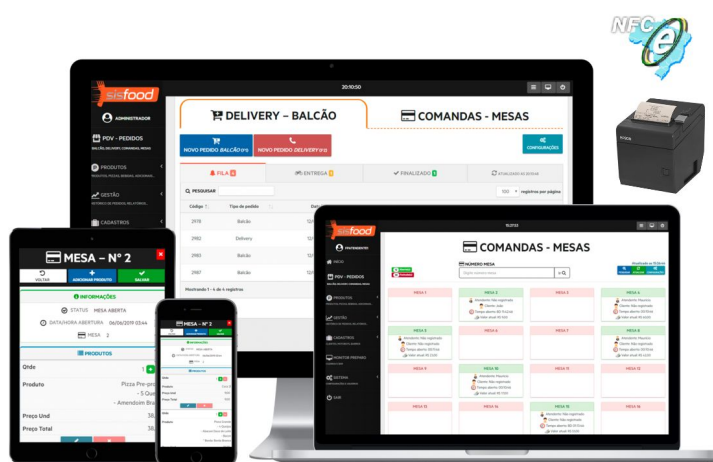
NFC e

20:10:50

sisfood

ADMINISTRADOR

PDV - PEDIDOS

PRODUTOS

GESTÃO

CADASTROS

DELIVERY - BALCÃO

COMANDAS - MESAS

NOVO PEDIDO BALCÃO

NOVO PEDIDO DELIVERY

CONFIGURAÇÃO

FILA

ENTREGA

FINALIZADO

PESQUISAR

registros por página

| Código | Tipo de pedido |
|---|---|
| 2978 | Balcão |
| 2982 | Delivery |
| 2983 | Balcão |
| 2987 | Balcão |

Mostrando 1 - 4 de 4 registros

MESA - Nº 2

VOLTAR

ADICIONAR PRODUTO

SALVAR

INFORMAÇÕES

STATUS MESA ABERTA

DATA/HORA ABERTURA 04/06/2019 03:44

MESA 2

PRODUTOS

Ordem 1

Produto Pizza Pre-pro

- 5 Quei

- Amendoim Bra

Preço Und 38

Preço Total 38

MESA - Nº 3

sisfood

COMANDAS - MESAS

NUMERO MESA

MESA 1

MESA 2

MESA 3

MESA 4

MESA 5

MESA 6

MESA 7

MESA 8

MESA 9

MESA 10

MESA 11

MESA 12

MESA 13

MESA 14

MESA 15

MESA 16

INICIO

PDV - PEDIDOS

PRODUTOS

GESTÃO

CADASTROS

MONITOR PREPARO

SISTEMA

SAIR